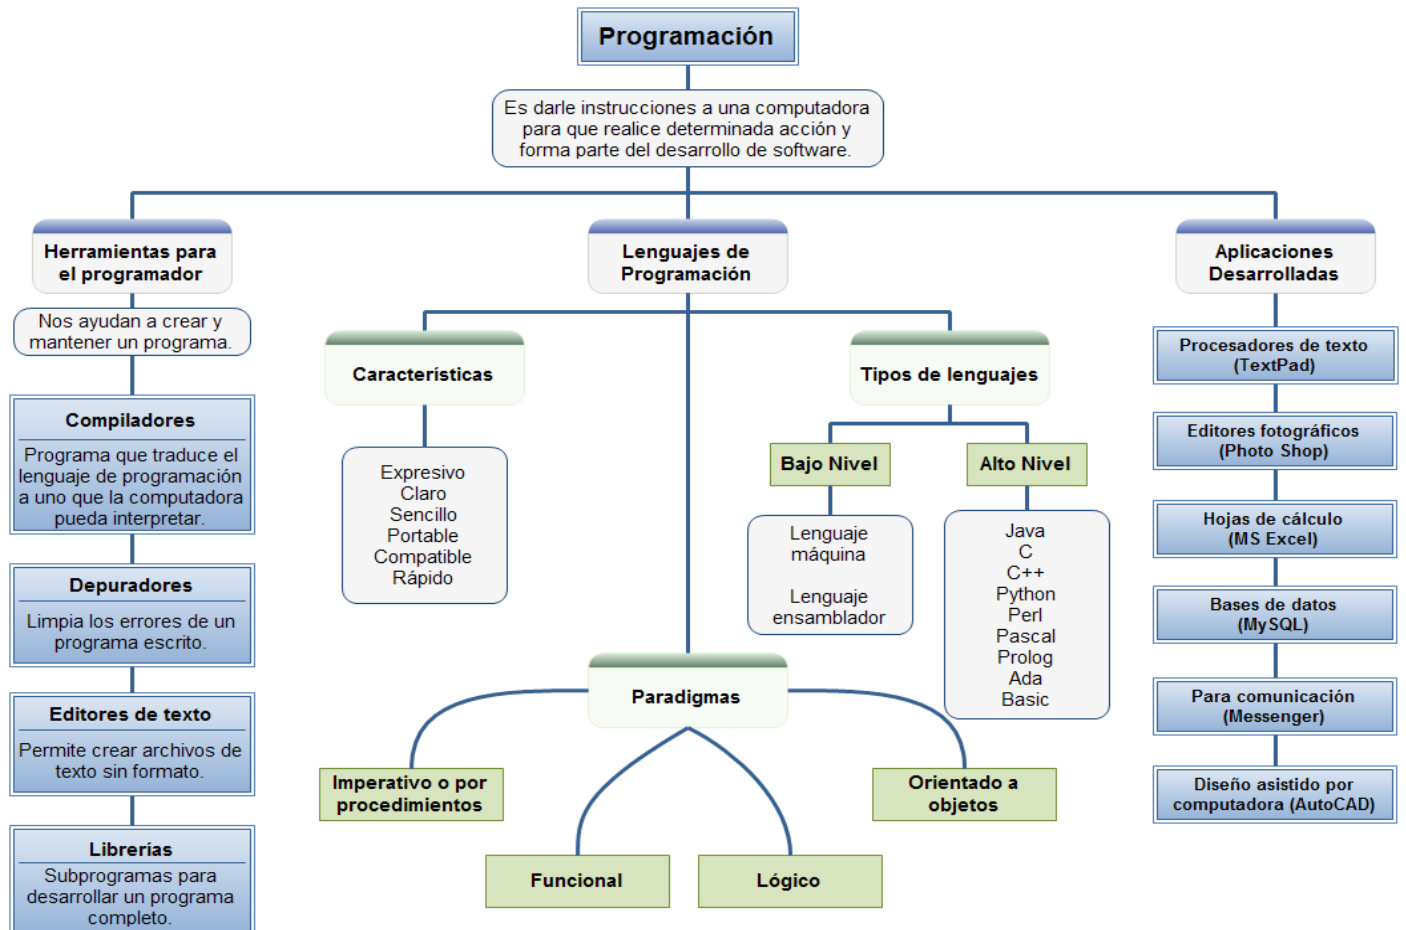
Programación

Es darle instrucciones a una computadora para que realice determinada acción y forma parte del desarrollo de software.

Herramientas para el programador

Nos ayudan a crear y mantener un programa.

Compiladores

Programa que traduce el lenguaje de programación a uno que la computadora pueda interpretar.

Depuradores

Limpia los errores de un programa escrito.

Editores de texto

Permite crear archivos de texto sin formato.

Librerías

Subprogramas para desarrollar un programa completo.

Lenguajes de Programación

Características

Expresivo
Claro
Sencillo
Portable
Compatible
Rápido

Tipos de lenguajes

Bajo Nivel

Lenguaje máquina

Lenguaje ensamblador

Alto Nivel

Java
C
C++
Python
Perl
Pascal
Prolog
Ada
Basic

Paradigmas

Imperativo o por procedimientos

Funcional

Lógico

Orientado a objetos

Aplicaciones Desarrolladas

Procesadores de texto (TextPad)

Editores fotográficos (Photo Shop)

Hojas de cálculo (MS Excel)

Bases de datos (MySQL)

Para comunicación (Messenger)

Diseño asistido por computadora (AutoCAD)